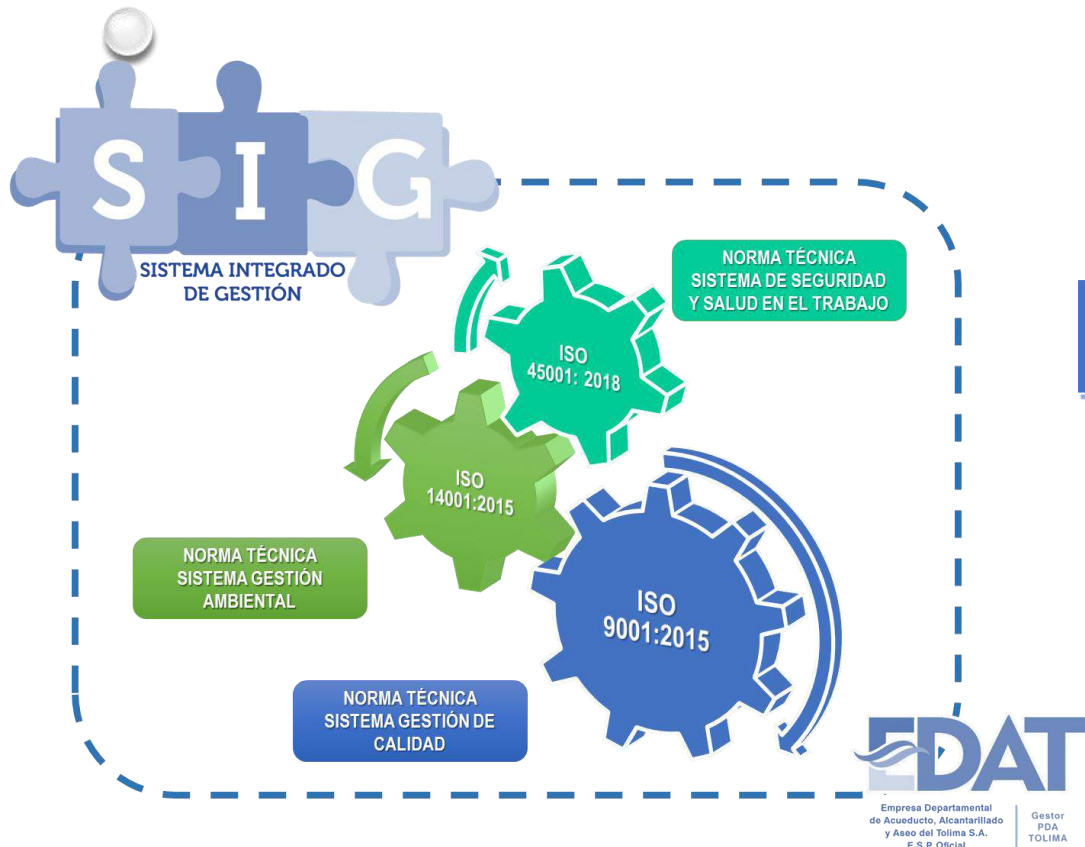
S I G

SISTEMA INTEGRADO DE GESTIÓN

NORMA TÉCNICA SISTEMA DE SEGURIDAD Y SALUD EN EL TRABAJO

ISO 45001: 2018

ISO 14001:2015

NORMA TÉCNICA SISTEMA GESTIÓN AMBIENTAL

ISO 9001:2015

NORMA TÉCNICA SISTEMA GESTIÓN DE CALIDAD

EDAT

Empresa Departamental de Acueducto, Alcantarillado y Aseo del Tolima S.A. E.S.P. Oficial

Gestor PDA TOLIMA